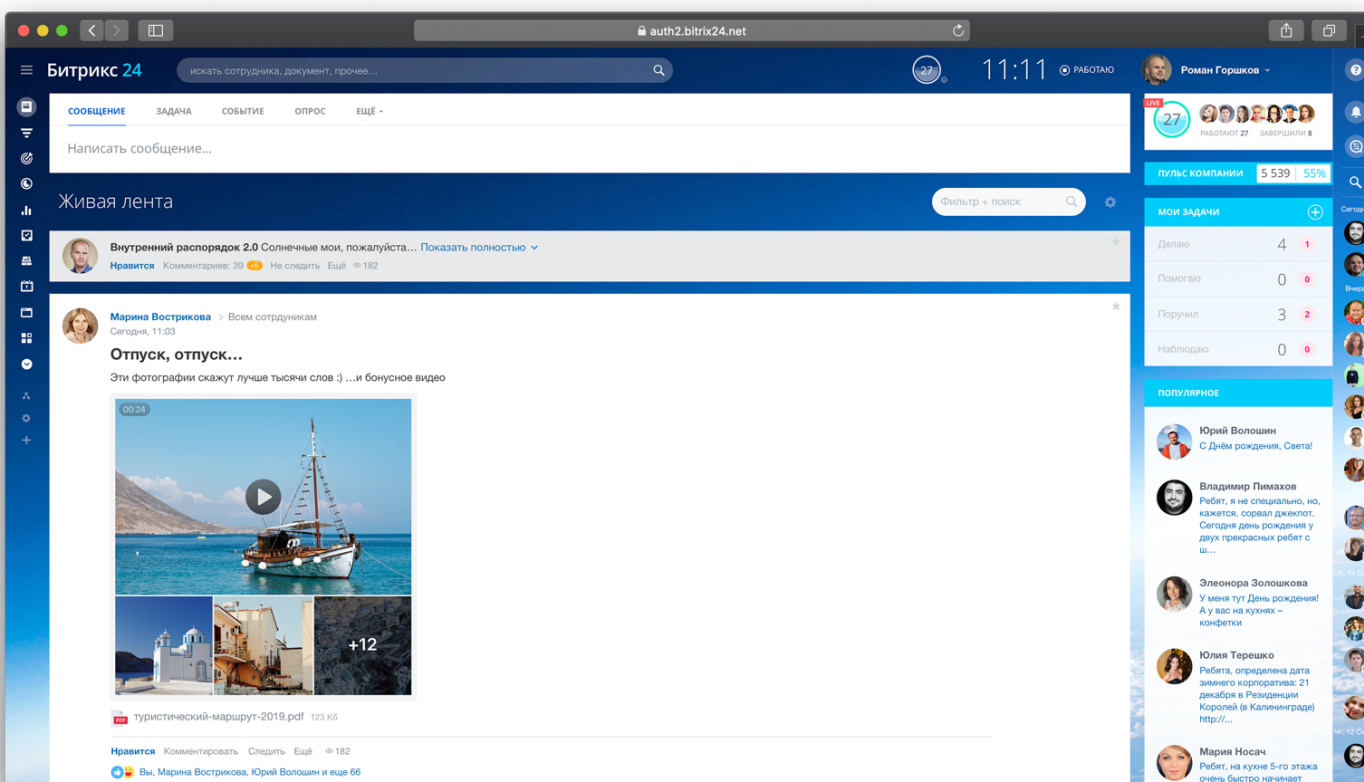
auth2.bitrix24.net

Битрикс 24
искать сотрудника, документ, прочее...
27
11:11
РАБОТАЮ
Роман Горшков

СООБЩЕНИЕ ЗАДАЧА СОБЫТИЕ ОПРОС ЕЩЁ

Написать сообщение...

Живая лента
Фильтр + поиск

Внутренний распорядок 2.0 Солнечные мои, пожалуйста... Показать полностью
Нравится Комментариев: 39 +5 Не следить Ещё 182

Марина Вострикова > Всем сотрудникам
Сегодня, 11:03

Отпуск, отпуск...

Эти фотографии скажут лучше тысячи слов :) ...и бонусное видео

00:24
+12

туристический-маршрут-2019.pdf 123 Кб

Нравится Комментировать Следить Ещё 182

Вы, Марина Вострикова, Юрий Волошин и еще 66

LIVE
27
РАБОТАЮТ 27 ЗАВЕРШИЛИ 8

ПУЛЬС КОМПАНИИ 5 539 55%

МОИ ЗАДАЧИ
Делаю 4 1
Помогаю 0 0
Поручил 3 2
Наблюдаю 0 0

ПОПУЛЯРНОЕ

Юрий Волошин
С Днём рождения, Света!

Владимир Пимахов
Ребят, я не специально, но, кажется, сорвал джекпот. Сегодня день рождения у двух прекрасных ребят с ш...

Элеонора Золошкова
У меня тут День рождения! А у вас на кухнях – конфетки

Юлия Терешко
Ребята, определена дата зимнего корпоратива: 21 декабря в Резиденции Королей (в Калининграде) http://...

Мария Носач
Ребят, на кухне 5-го этажа очень быстро начинает

Сегодня
Вчера